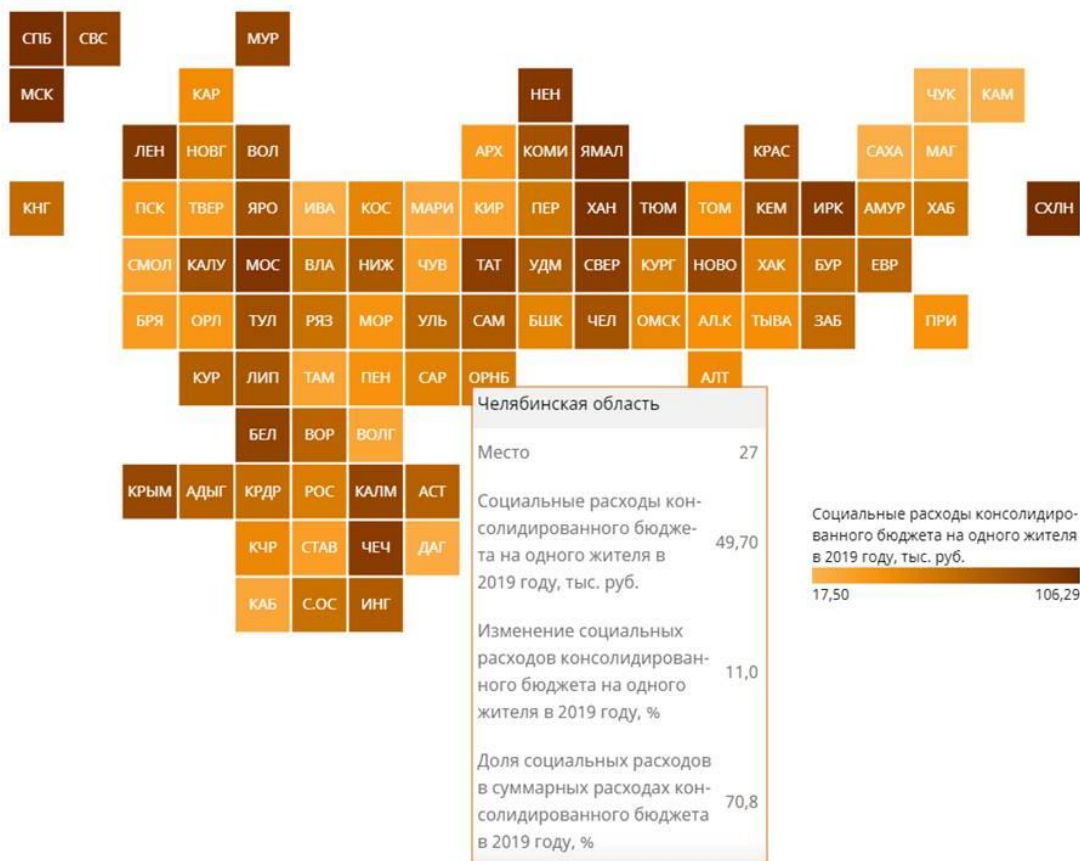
СПБ СВС МУР
МСК КАР НЕН ЧУК КАМ
ЛЕН НОВГ ВОЛ АРХ КОМИ ЯМАЛ КРАС САХА МАГ
КНГ ПСК ТВЕР ЯРО ИВА КОС МАРИ КИР ПЕР ХАН ТЮМ ТОМ КЕМ ИРК АМУР ХАБ СХЛН
СМОЛ КАЛУ МОС ВЛА НИЖ ЧУВ ТАТ УДМ СВЕР КУРГ НОВО ХАК БУР ЕВР
БРЯ ОРЛ ТУЛ РЯЗ МОР УЛЬ САМ БШК ЧЕЛ ОМСК АЛ.К ТЫВА ЗАБ ПРИ
КУР ЛИП ТАМ ПЕН САР ОРНБ АЛТ
БЕЛ ВОР ВОЛГ
КРЫМ АДЫГ КРДР РОС КАЛМ АСТ
КЧР СТАВ ЧЕЧ ДАГ
КАБ С.ОС ИНГ

Челябинская область

| Место | 27 |
|---|---|
| Социальные расходы консолидированного бюджета на одного жителя в 2019 году, тыс. руб. | 49,70 |
| Изменение социальных расходов консолидированного бюджета на одного жителя в 2019 году, % | 11,0 |
| Доля социальных расходов в суммарных расходах консолидированного бюджета в 2019 году, % | 70,8 |

Социальные расходы консолидированного бюджета на одного жителя в 2019 году, тыс. руб.
17,50 106,29